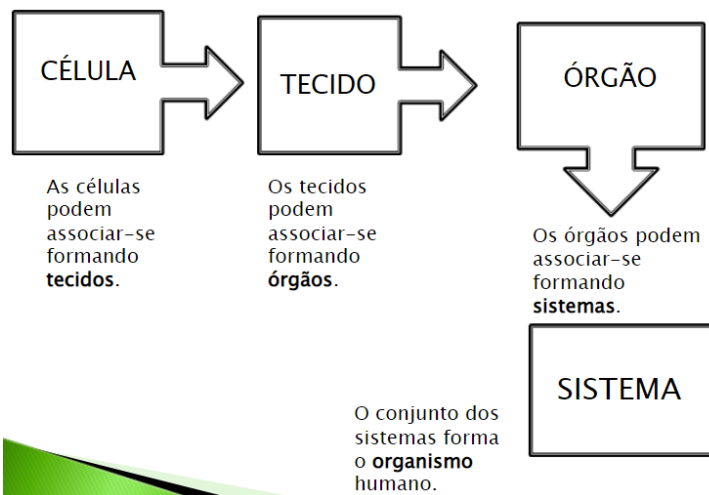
CÉLULA

TECIDO

ÓRGÃO

As células podem associar-se formando **tecidos**.

Os tecidos podem associar-se formando **órgãos**.

Os órgãos podem associar-se formando **sistemas**.

SISTEMA

O conjunto dos sistemas forma o **organismo** humano.